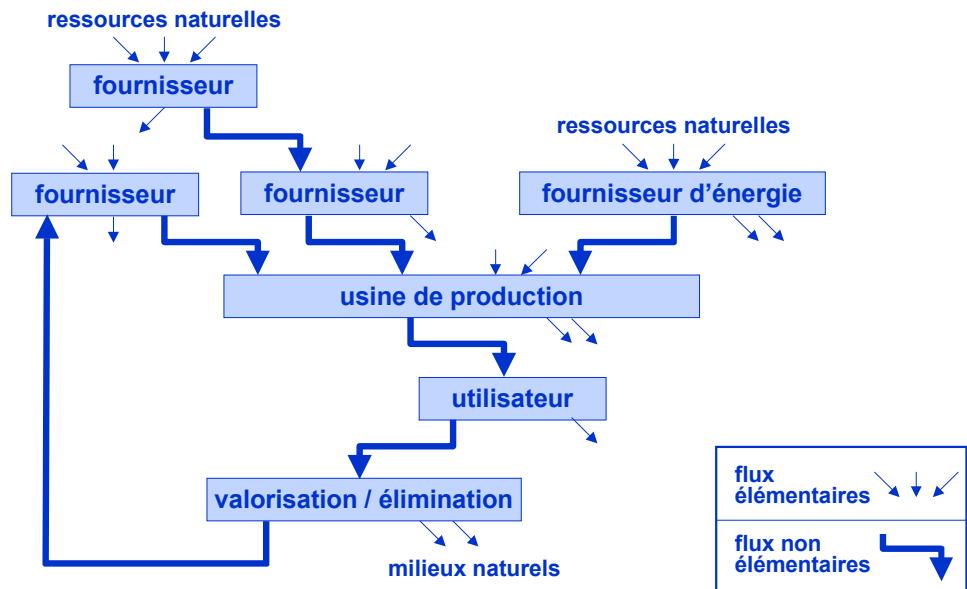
ressources naturelles

fournisseur

ressources naturelles

fournisseur

fournisseur

fournisseur d'énergie

usine de production

utilisateur

valorisation / élimination

milieux naturels

flux élémentaires

flux non élémentaires